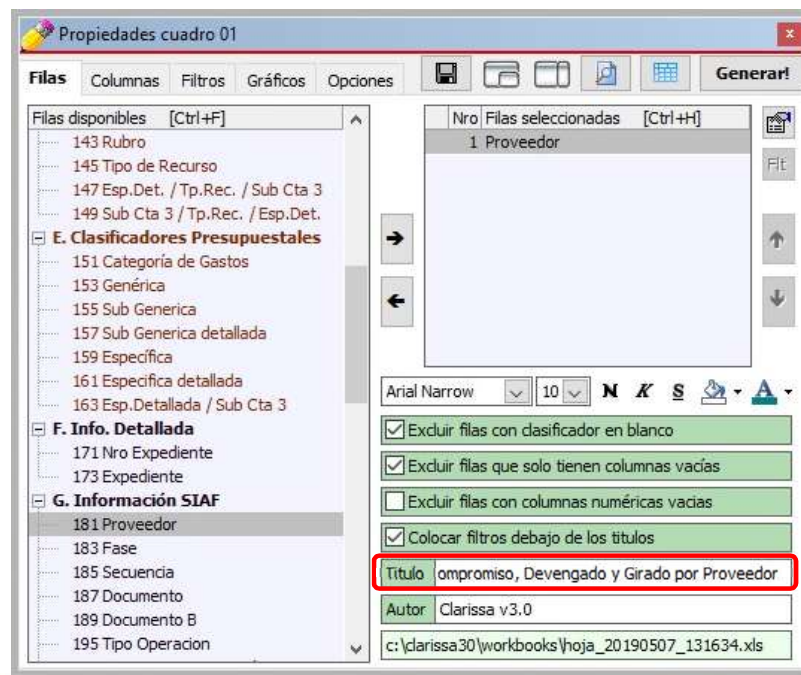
Propiedades cuadro 01

Filas Columnas Filtros Gráficos Opciones Generar!

Filas disponibles [Ctrl+F]
143 Rubro
145 Tipo de Recurso
147 Esp.Det. / Tp.Rec. / Sub Cta 3
149 Sub Cta 3 / Tp.Rec. / Esp.Det.
E. Clasificadores Presupuestales
151 Categoría de Gastos
153 Genérica
155 Sub Generica
157 Sub Generica detallada
159 Específica
161 Especifica detallada
163 Esp.Detallada / Sub Cta 3
F. Info. Detallada
171 Nro Expediente
173 Expediente
G. Información SIAF
181 Proveedor
183 Fase
185 Secuencia
187 Documento
189 Documento B
195 Tipo Operacion

| Nro | Filas seleccionadas [Ctrl+H] |
|---|---|
| 1 | Proveedor |

Flt

Arial Narrow 10 N K S A

Excluir filas con clasificador en blanco
Excluir filas que solo tienen columnas vacías
Excluir filas con columnas numéricas vacias
Colocar filtros debajo de los titulos

Titulo ompromiso, Devengado y Girado por Proveedor
Autor Clarissa v3.0
c:\clarissa30\workbooks\hoja_20190507_131634.xls